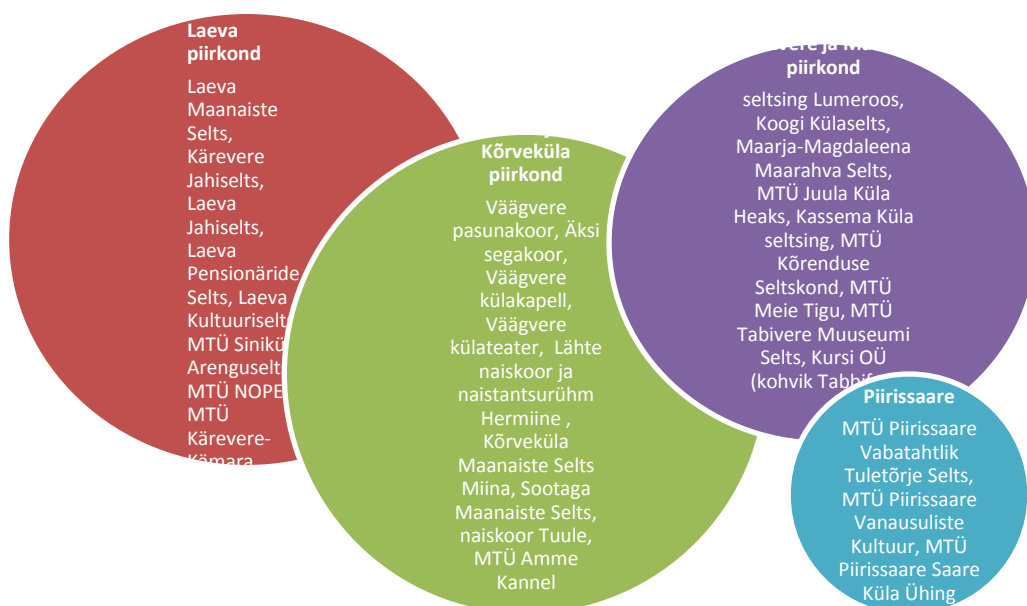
Laeva piirkond

Laeva Maanaiste Selts, Kärevere Jahiselts, Laeva Jahiselts, Laeva Pensionäride Selts, Laeva Kultuuriselt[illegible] MTÜ Siniküla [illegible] Arenguselt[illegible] MTÜ NOPE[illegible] MTÜ Kärevere-Kämara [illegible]

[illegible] Kõrveküla piirkond

Väägvere pasunakoor, Äksi segakoor, Väägvere külakapell, Väägvere külateater, Lähte naiskoor ja naistantsurühm Hermiine , Kõrveküla Maanaiste Selts Miina, Sootaga Maanaiste Selts, naiskoor Tuule, MTÜ Amme Kannel

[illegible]vere ja Ma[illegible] piirkond

seltsing Lumeroos, Koogi Külaselts, Maarja-Magdaleena Maarahva Selts, MTÜ Juula Küla Heaks, Kassema Küla seltsing, MTÜ Kõrenduse Seltskond, MTÜ Meie Tigu, MTÜ Tabivere Muuseumi Selts, Kursi OÜ (kohvik Tabbif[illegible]

Piirissaare

MTÜ Piirissaare Vabatahtlik Tuletõrje Selts, MTÜ Piirissaare Vanausuliste Kultuur, MTÜ Piirissaare Saare Küla Ühing